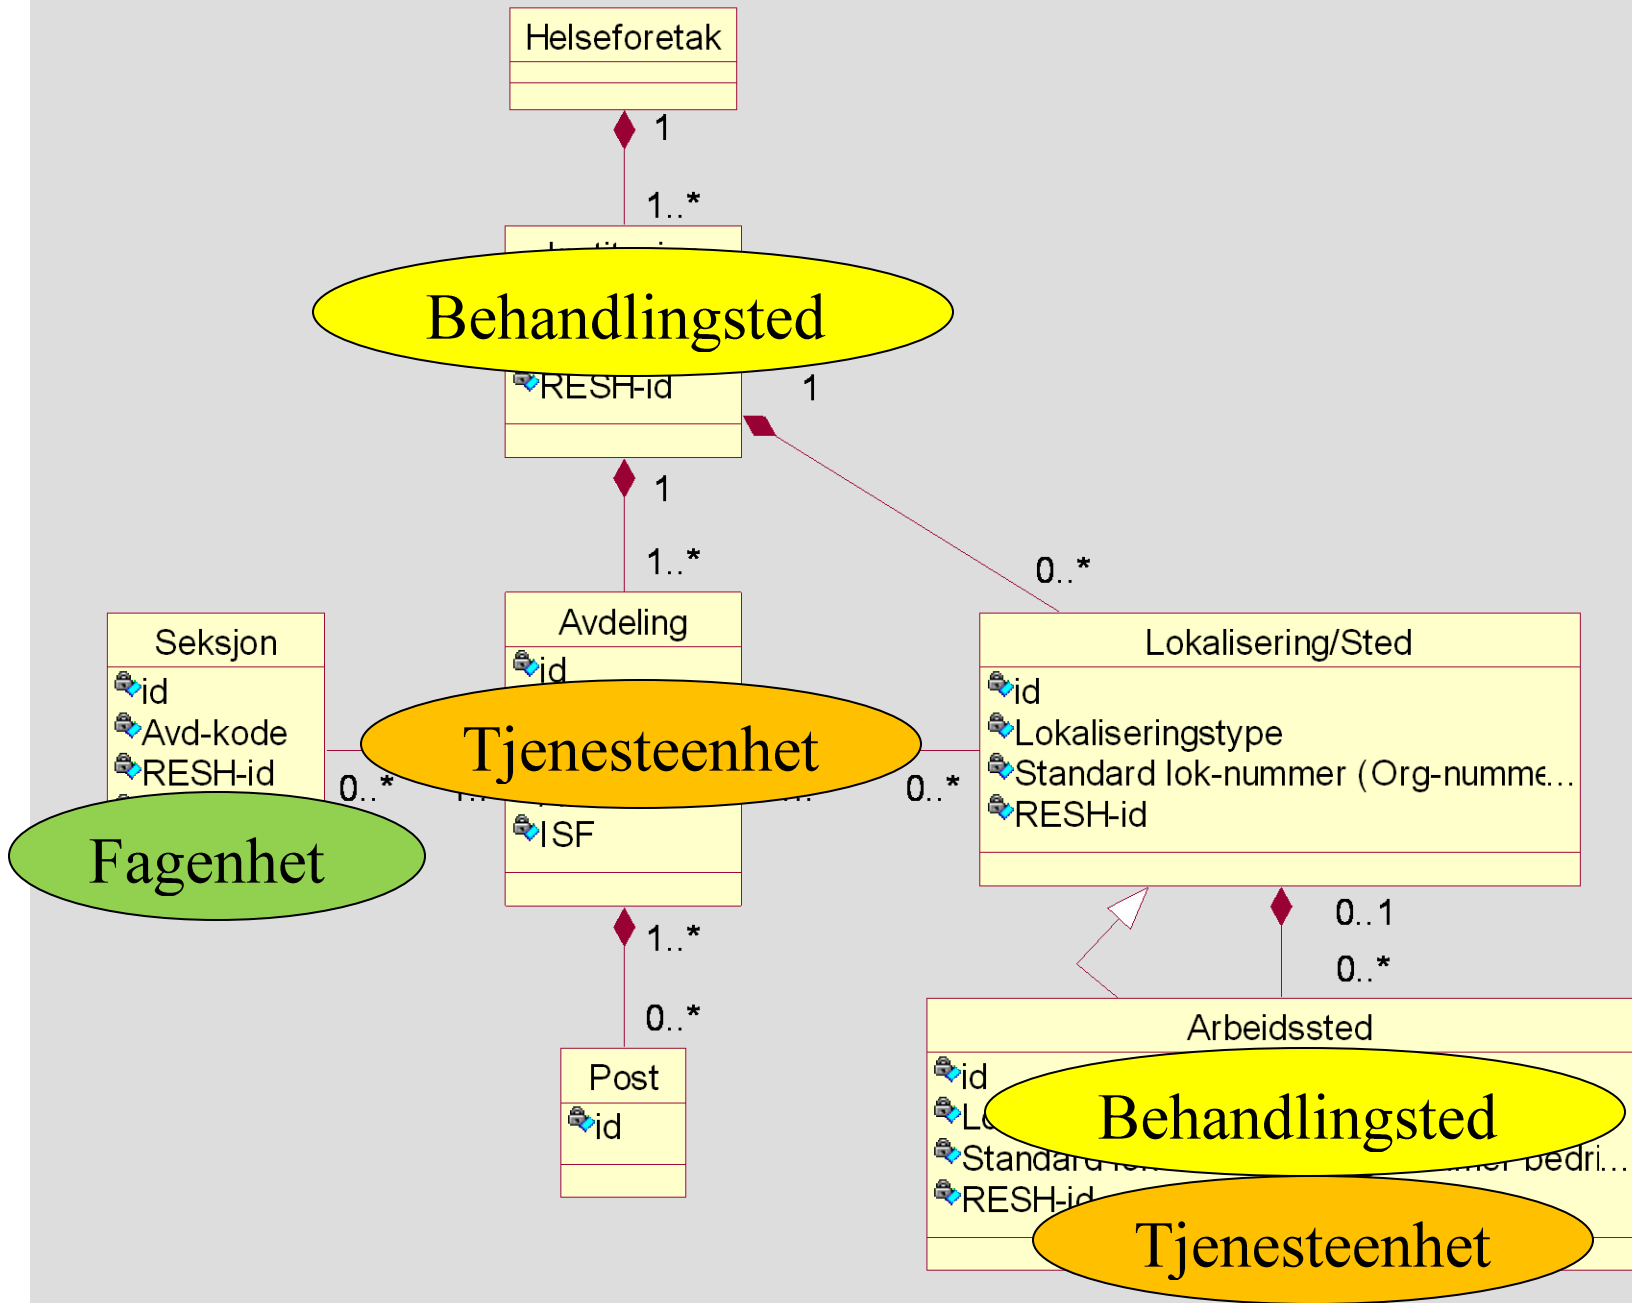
Helseforetak

1

1..*

Behandlingsted

RESH-id

1

1

1..*

0..*

Seksjon
id
Avd-kode
RESH-id

Avdeling
id

Tjenesteenhet

ISF

0..*

0..*

Fagenhet

Lokalisering/Sted
id
Lokaliseringstype
Standard lok-nummer (Org-numme...
RESH-id

1..*

0..*

0..1

0..*

Post
id

Arbeidssted
id
L
Standard
RESH-id

Behandlingsted

Tjenesteenhet